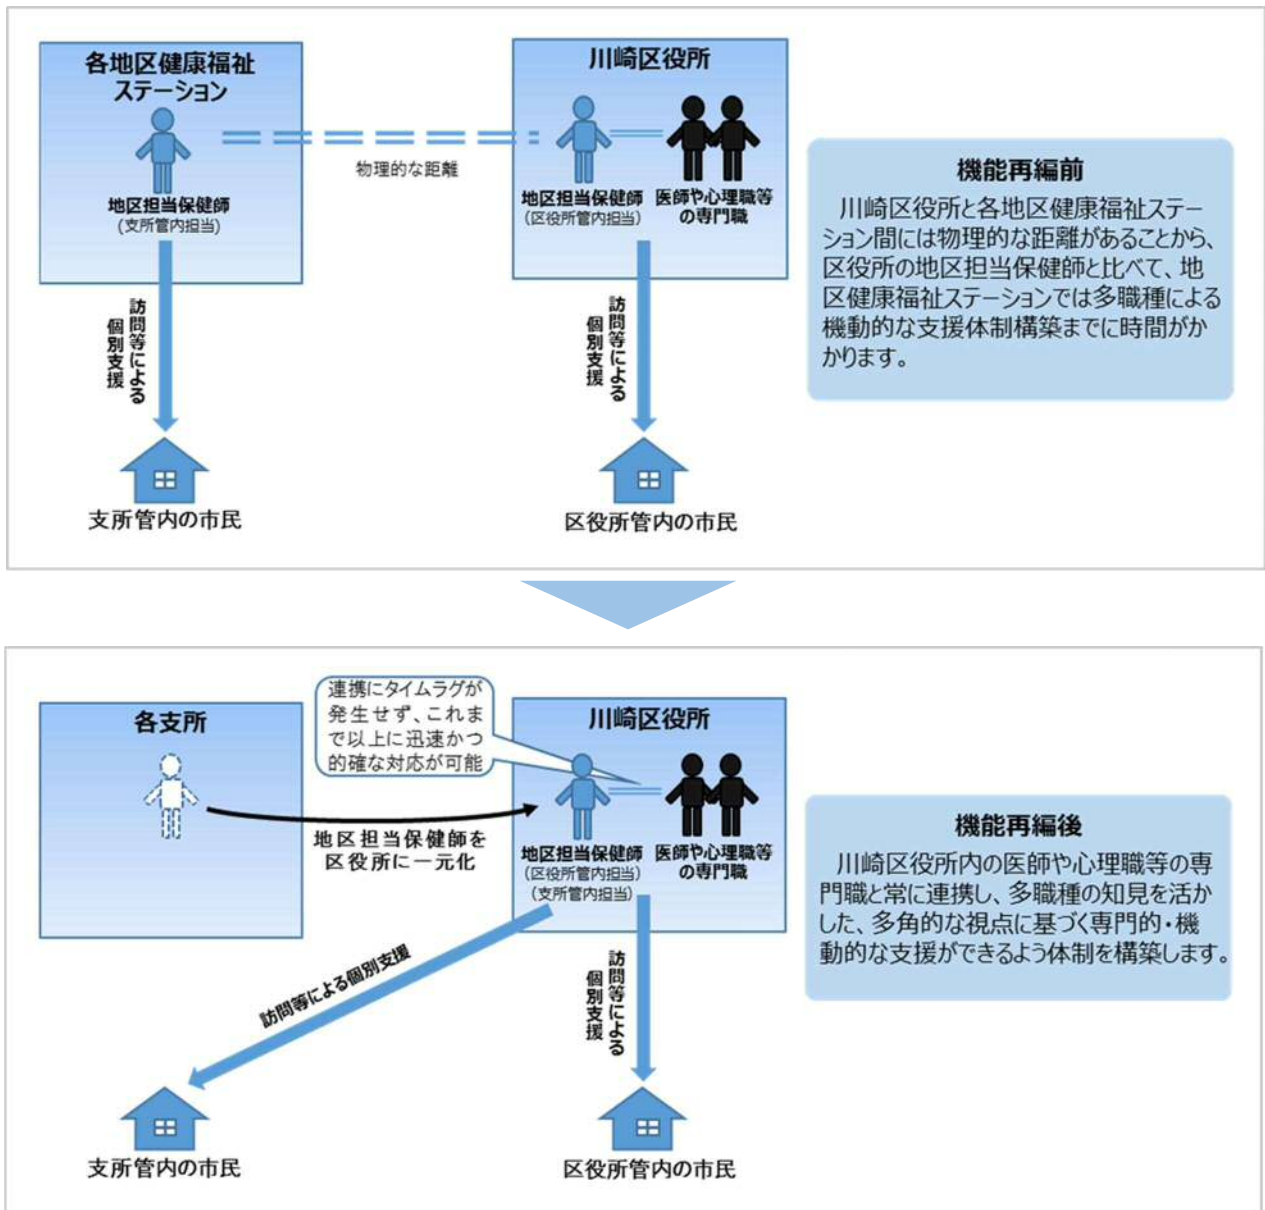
各地区健康福祉ステーション

地区担当保健師
（支所管内担当）

物理的な距離

川崎区役所

地区担当保健師
（区役所管内担当）

医師や心理職等の専門職

訪問等による個別支援

訪問等による個別支援

支所管内の市民

区役所管内の市民

機能再編前
川崎区役所と各地区健康福祉ステーション間には物理的な距離があることから、区役所の地区担当保健師と比べて、地区健康福祉ステーションでは多職種による機動的な支援体制構築までに時間がかかります。

各支所

連携にタイムラグが発生せず、これまで以上に迅速かつ的確な対応が可能

川崎区役所

地区担当保健師を区役所に一元化

地区担当保健師
（区役所管内担当）
（支所管内担当）

医師や心理職等の専門職

訪問等による個別支援

訪問等による個別支援

支所管内の市民

区役所管内の市民

機能再編後
川崎区役所内の医師や心理職等の専門職と常に連携し、多職種の知見を活かした、多角的な視点に基づく専門的・機動的な支援ができるよう体制を構築します。